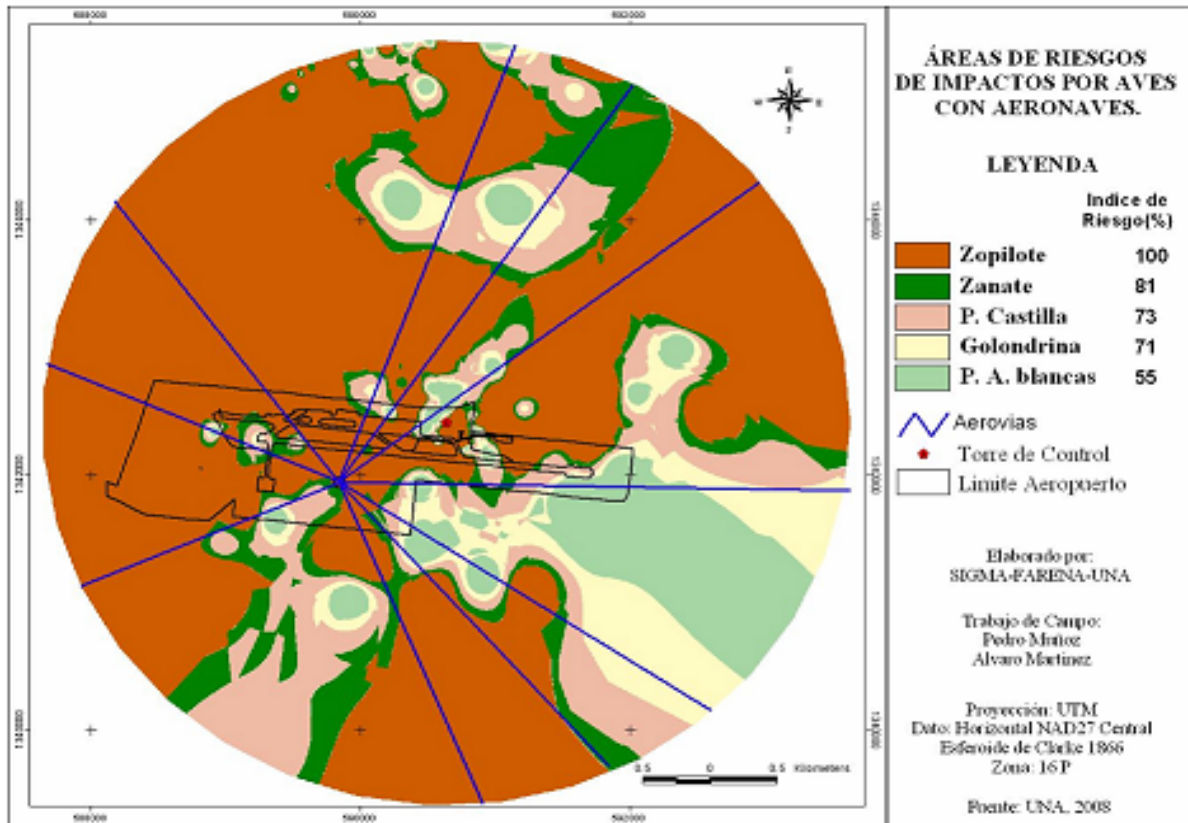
ÁREAS DE RIESGOS DE IMPACTOS POR AVES CON AERONAVES.

LEYENDA

Indice de Riesgo(%)

| | |
|---|---|
| Zopilote | 100 |
| Zanate | 81 |
| P. Castilla | 73 |
| Golondrina | 71 |
| P. A. blancas | 55 |

Aerovias
Torre de Control
Limite Aeropuerto

Elaborado por:
SIGMA-FARENA-UNA

Trabajo de Campo:
Pedro Muñoz
Alvaro Martinez

Proyección: UTM
Dato: Horizontal NAD27 Central
Esferoide de Clarke 1866
Zona: 16 P

Fuente: UNA, 2008

0.5 0 0.5 Kilometers

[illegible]